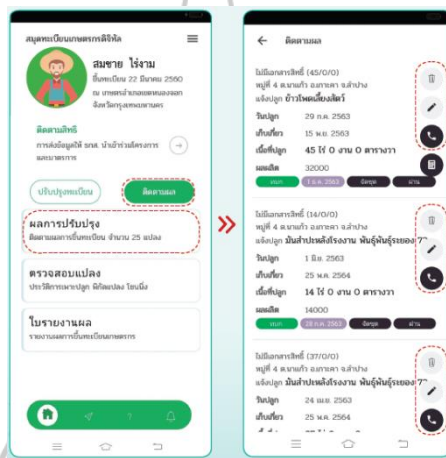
สมุดทะเบียนเกษตรกรดิจิทัล

สมชาย ไร่งาม

ขึ้นทะเบียน 22 มีนาคม 2560

ณ เกษตรอำเภอเมืองนอก จังหวัดกรุงเทพมหานคร

ติดตามสิทธิ

การส่งข้อมูลให้ ธกส. นำเข้าร่วมโครงการ ผลงานการ

ปรับปรุงทะเบียน

ติดตามผล

ผลการปรับปรุง

ติดตามผลการขึ้นทะเบียน จำนวน 25 แปลง

ตรวจสอบแปลง

ประวัติการเพาะปลูก พิกัดแปลง โซนนิ่ง

ใบรายงานผล

รายงานผลการขึ้นทะเบียนเกษตรกร

←

ติดตามผล

ไม่มีเอกสารสิทธิ์ (45/0/0)

หมู่ที่ 4 ต.นาแก้ว อ.เกาะคา จ.ลำปาง

แจ้งปลูก ข้าวโพดเลี้ยงสัตว์

วันปลูก 29 ก.ค. 2563

เก็บเกี่ยว 15 พ.ย. 2563

เนื้อที่ปลูก 45 ไร่ 0 งาน 0 ตารางวา

ผลผลิต 32000

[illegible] 1 ต.ค. 2563 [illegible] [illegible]

ไม่มีเอกสารสิทธิ์ (14/0/0)

หมู่ที่ 4 ต.นาแก้ว อ.เกาะคา จ.ลำปาง

แจ้งปลูก มันสำปะหลังโรงงาน พันธุ์พันธุ์ระยอง 7

วันปลูก 1 มิ.ย. 2563

เก็บเกี่ยว 25 พ.ค. 2564

เนื้อที่ปลูก 14 ไร่ 0 งาน 0 ตารางวา

ผลผลิต 14000

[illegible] 29 ก.ค. 2563 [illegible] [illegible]

ไม่มีเอกสารสิทธิ์ (37/0/0)

หมู่ที่ 4 ต.นาแก้ว อ.เกาะคา จ.ลำปาง

แจ้งปลูก มันสำปะหลังโรงงาน พันธุ์พันธุ์ระยอง 7

วันปลูก 24 เม.ย. 2563

เก็บเกี่ยว 25 พ.ค. 2564